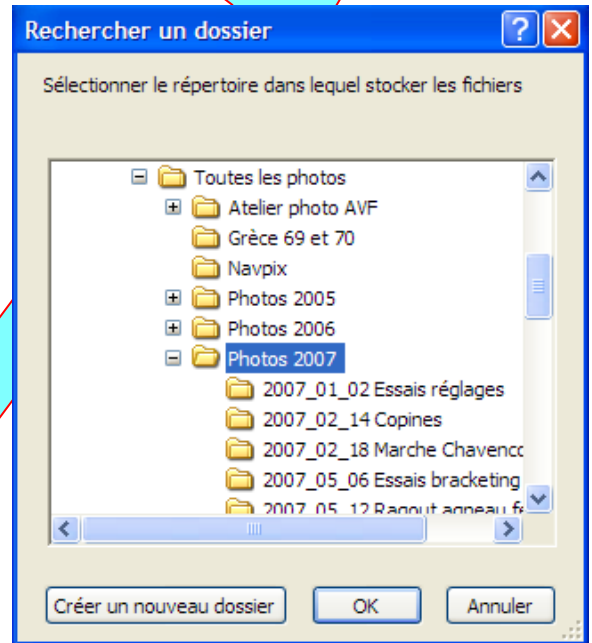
Rechercher un dossier

Sélectionner le répertoire dans lequel stocker les fichiers

Toutes les photos
Atelier photo AVF
Grèce 69 et 70
Navpix
Photos 2005
Photos 2006
Photos 2007
2007_01_02 Essais réglages
2007_02_14 Copines
2007_02_18 Marche Chavenc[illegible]
2007_05_06 Essais bracketing
2007_05_12 Ragout agneau f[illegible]

Créer un nouveau dossier
OK
Annuler